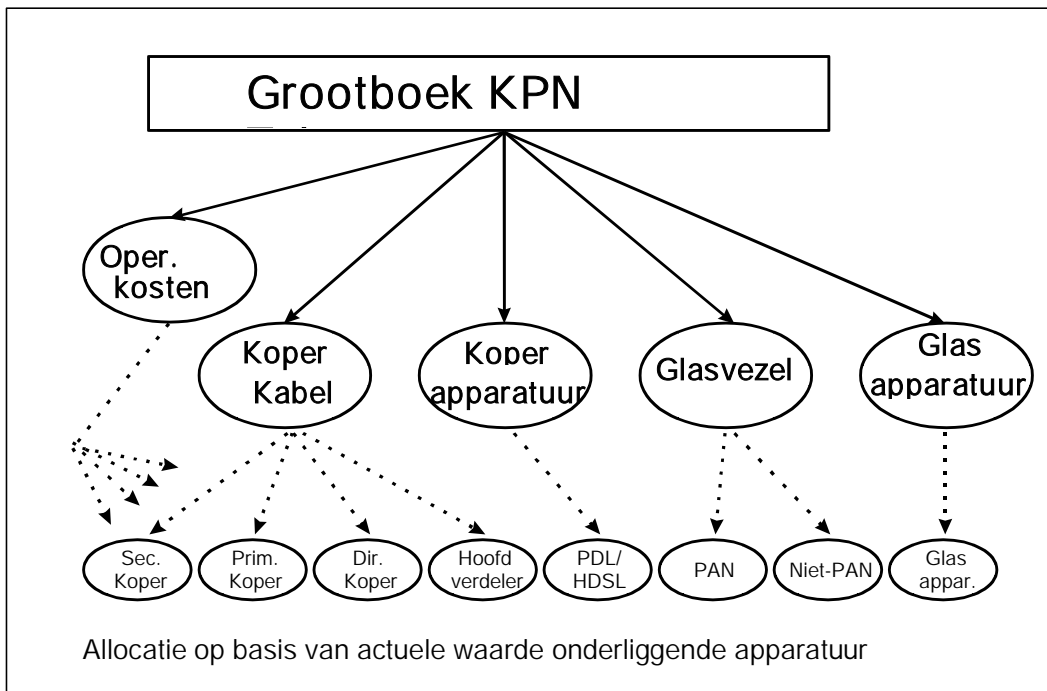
Grootboek KPN

Oper. kosten

Koper Kabel

Koper apparatuur

Glasvezel

Glas apparatuur

Sec. Koper

Prim. Koper

Dir. Koper

Hoofd verdeler

PDL/ HDSL

PAN

Niet-PAN

Glas appar.

Allocatie op basis van actuele waarde onderliggende apparatuur